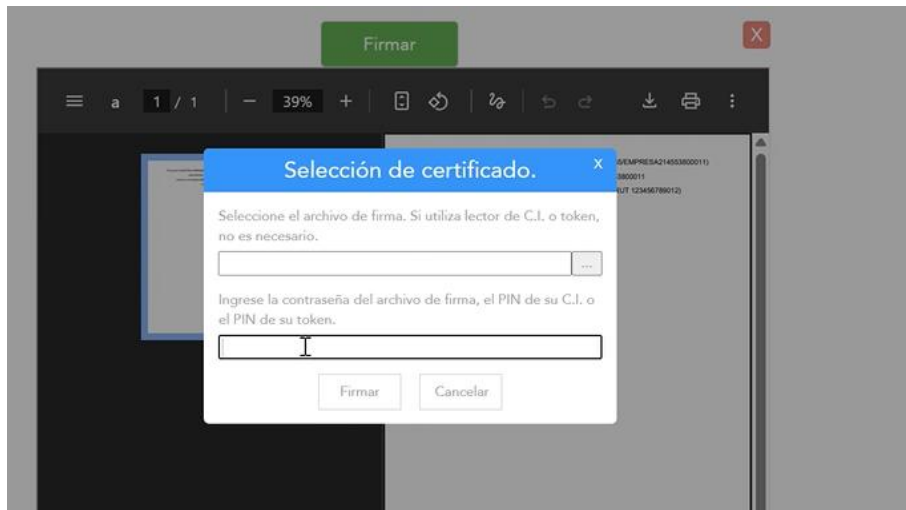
Firmar

X

a 1 / 1 — 39% +

Selección de certificado.

x

S/EMPRESA214553800011)
3800011
UT 123456789012)

Seleccione el archivo de firma. Si utiliza lector de C.I. o token, no es necesario.

...

Ingrese la contraseña del archivo de firma, el PIN de su C.I. o el PIN de su token.

Firmar

Cancelar